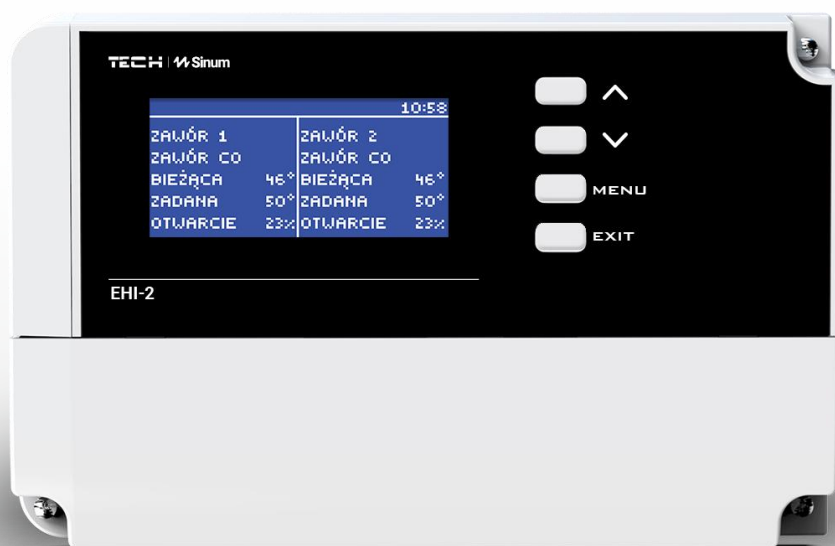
TECH | Sinum

10:58

| ZAWÓR 1 | | ZAWÓR 2 | |
|---|---|---|---|
| ZAWÓR CO | | ZAWÓR CO | |
| BIEŻĄCA | 46° | BIEŻĄCA | 46° |
| ZADANA | 50° | ZADANA | 50° |
| OTWARCIE | 23% | OTWARCIE | 23% |

MENU
EXIT

EHI-2